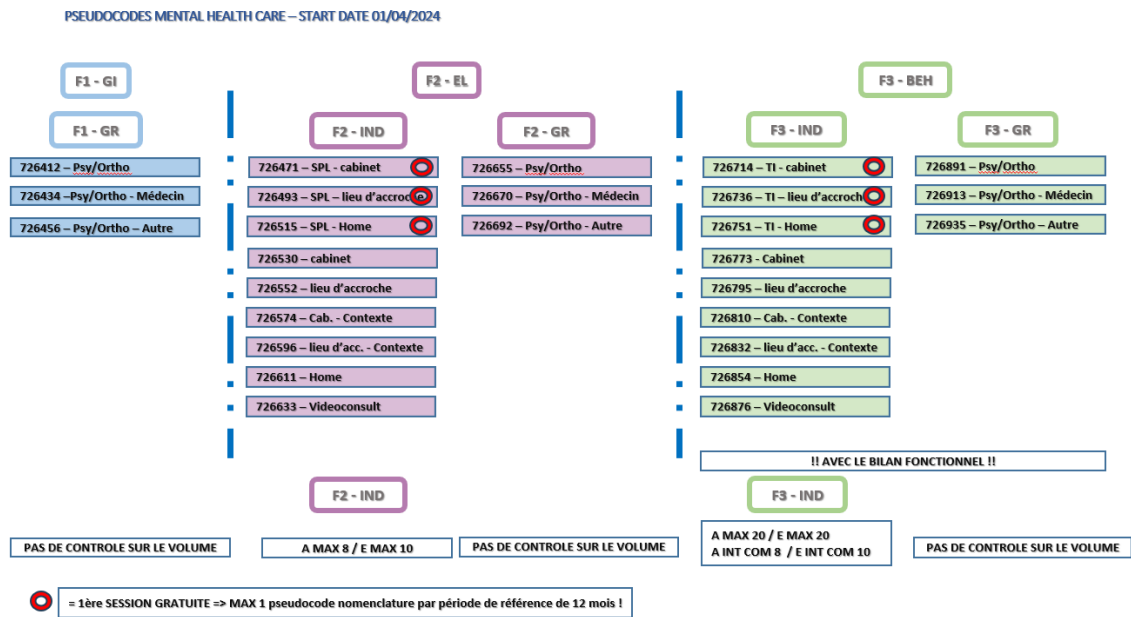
PSEUDOCODES MENTAL HEALTH CARE – START DATE 01/04/2024

F1 - GI

F1 - GR

726412 – Psy/Ortho

726434 –Psy/Ortho - Médecin

726456 – Psy/Ortho – Autre

PAS DE CONTROLE SUR LE VOLUME

F2 - EL

F2 - IND

726471 – SPL - cabinet

726493 – SPL – lieu d'accroche

726515 – SPL - Home

726530 – cabinet

726552 – lieu d'accroche

726574 – Cab. - Contexte

726596 – lieu d'acc. - Contexte

726611 – Home

726633 – Videoconsult

F2 - IND

A MAX 8 / E MAX 10

F2 - GR

726655 – Psy/Ortho

726670 – Psy/Ortho - Médecin

726692 – Psy/Ortho - Autre

PAS DE CONTROLE SUR LE VOLUME

F3 - BEH

F3 - IND

726714 – TI - cabinet

726736 – TI – lieu d'accroche

726751 – TI - Home

726773 - Cabinet

726795 – lieu d'accroche

726810 – Cab. - Contexte

726832 – lieu d'acc. - Contexte

726854 – Home

726876 – Videoconsult

!! AVEC LE BILAN FONCTIONNEL !!

F3 - IND

A MAX 20 / E MAX 20
A INT COM 8 / E INT COM 10

F3 - GR

726891 – Psy/Ortho

726913 – Psy/Ortho - Médecin

726935 – Psy/Ortho – Autre

PAS DE CONTROLE SUR LE VOLUME

= 1ère SESSION GRATUITE => MAX 1 pseudocode nomenclature par période de référence de 12 mois !